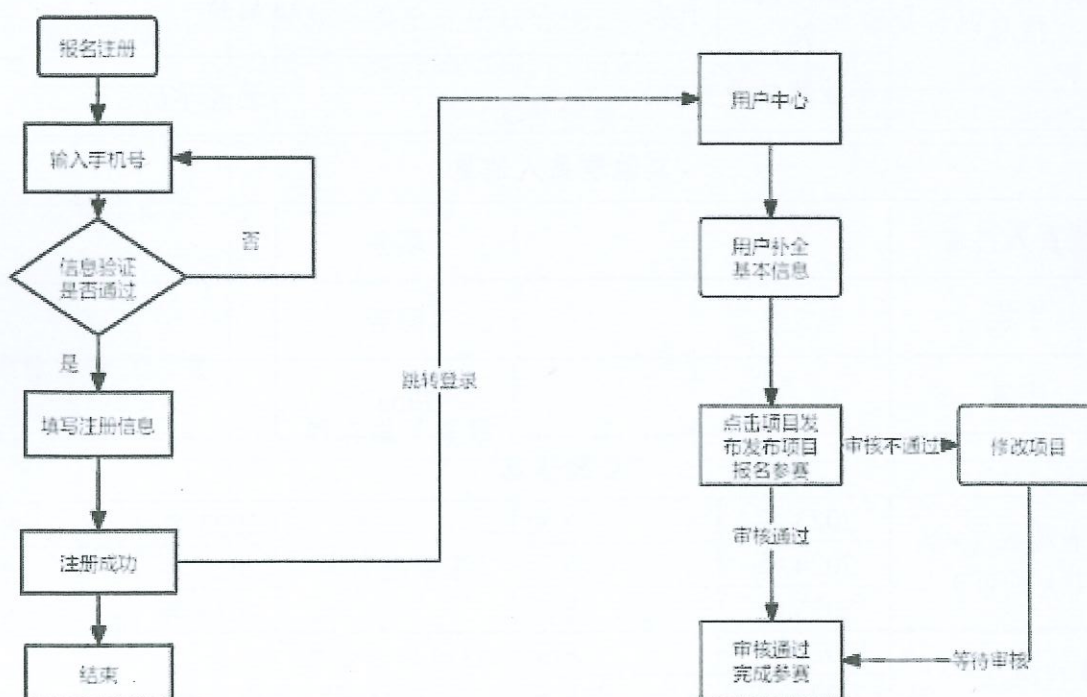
报名注册

输入手机号

信息验证是否通过

否

是

填写注册信息

注册成功

结束

跳转登录

用户中心

用户补全基本信息

点击项目发布发布项目报名参赛

审核不通过

修改项目

审核通过

审核通过完成参赛

等待审核